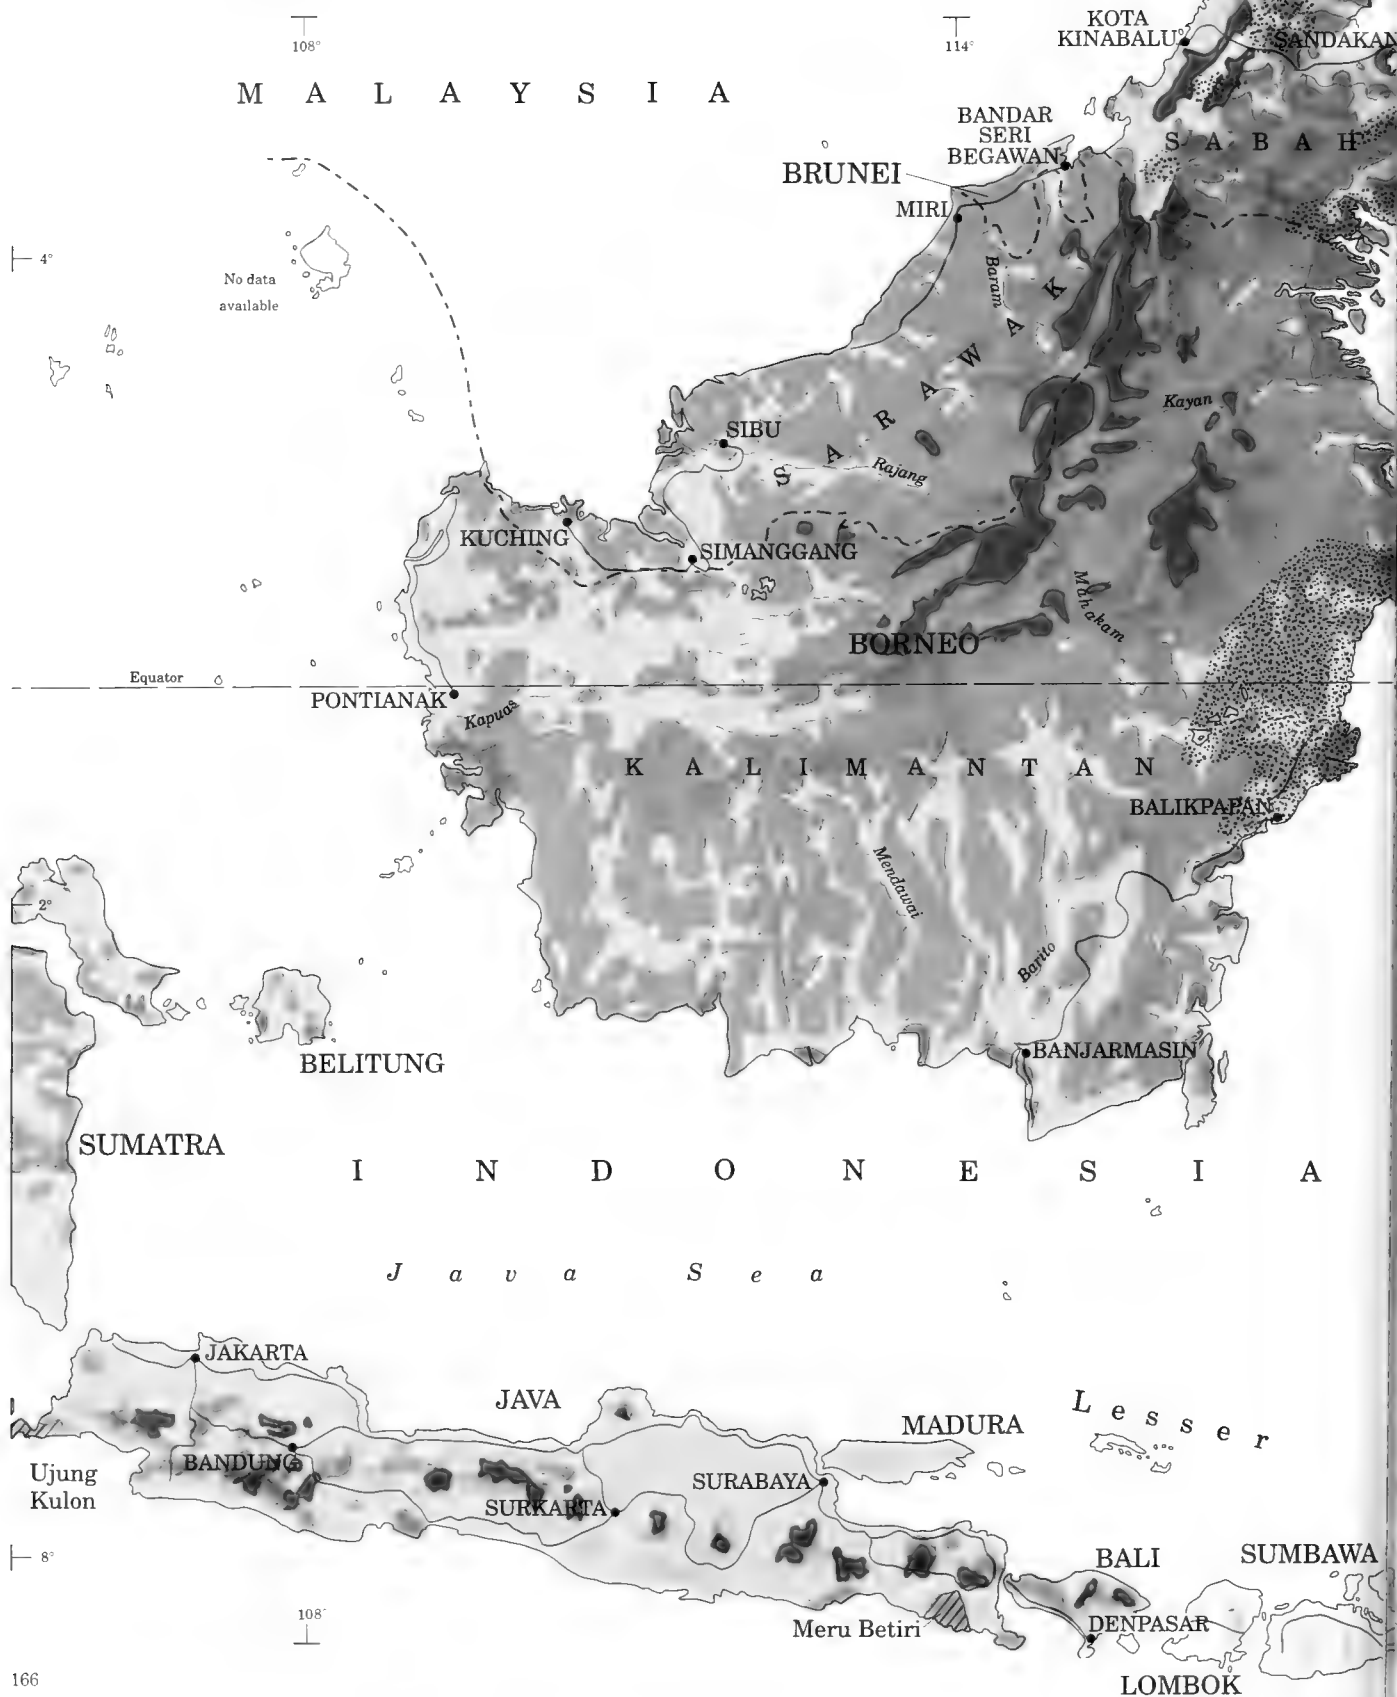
108°
114°
KOTA KINABALU
SANDAKAN
M A L A Y S I A
BANDAR SERI BEGAWAN
S A B A H
BRUNEI
MIRI
4°
No data available
Baram
S A R A W A K
Kayan
SIBU
Rajang
KUCHING
SIMANGGANG
Mahakam
BORNEO
Equator
PONTIANAK
Kapuas
K A L I M A N T A N
BALIKPAPAN
Mendawai
2°
Barito
BANJARMASIN
BELITUNG
SUMATRA
I N D O N E S I A
J a v a S e a
JAKARTA
JAVA
MADURA
L e s s e r
BANDUNG
Ujung Kulon
SURABAYA
SURKARTA
8°
BALI
SUMBAWA
108°
Meru Betiri
DENPASAR
166
LOMBOK